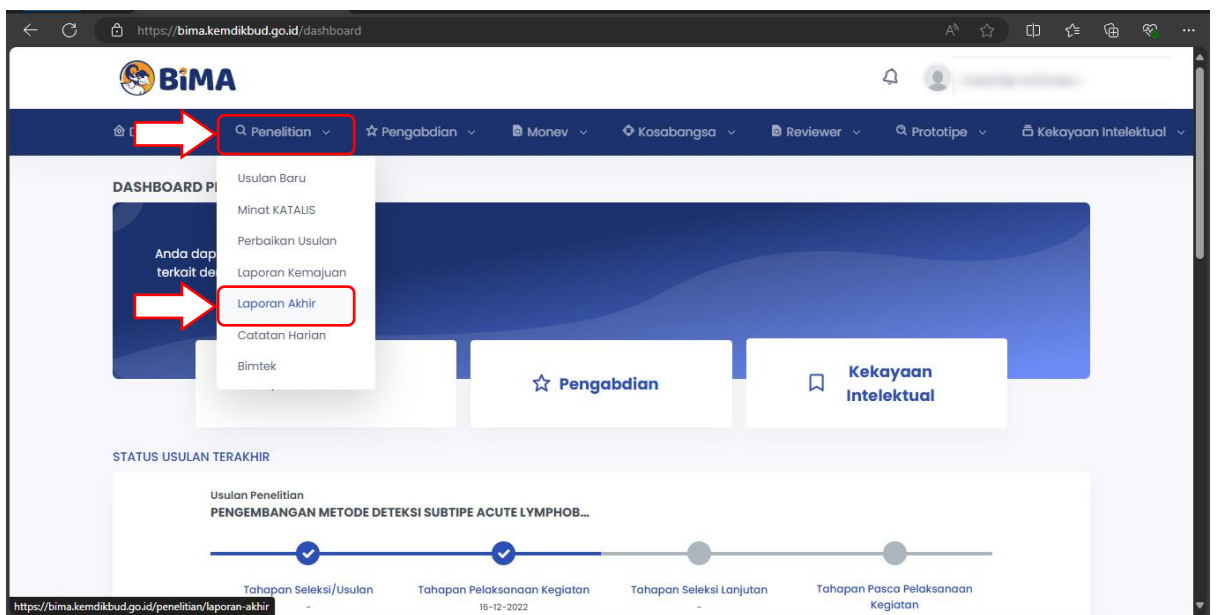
https://bima.kemdikbud.go.id/dashboard

BiMA

D Penelitian Pengabdian Monev Kosabangsa Reviewer Prototipe Kekayaan Intelektual

Usulan Baru
Minat KATALIS
Perbaikan Usulan
Laporan Kemajuan
Laporan Akhir
Catatan Harian
Bimtek

DASHBOARD P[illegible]

Anda dap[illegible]
terkait de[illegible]

Pengabdian

Kekayaan Intelektual

STATUS USULAN TERAKHIR

Usulan Penelitian
PENGEMBANGAN METODE DETEKSI SUBTIPE ACUTE LYMPHOB...

Tahapan Seleksi/Usulan
-

Tahapan Pelaksanaan Kegiatan
16-12-2022

Tahapan Seleksi Lanjutan
-

Tahapan Pasca Pelaksanaan Kegiatan

https://bima.kemdikbud.go.id/penelitian/laporan-akhir